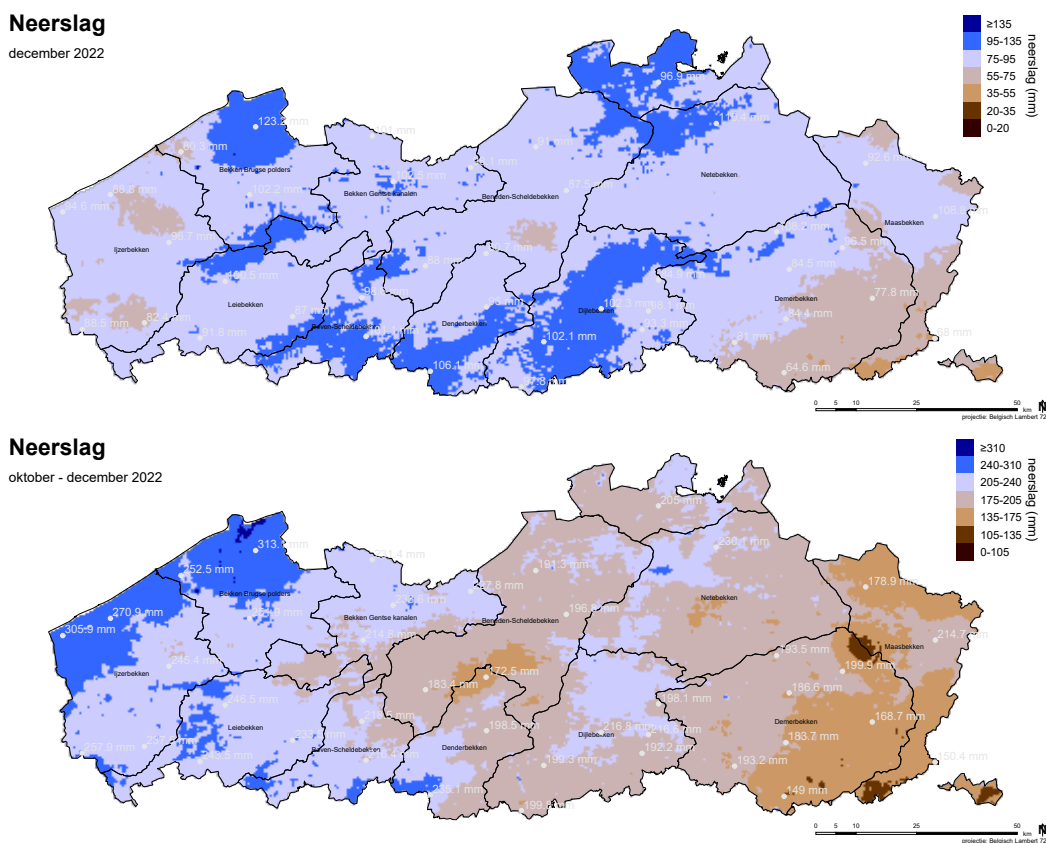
Neerslag
december 2022

| | |
|---|---|
| ≥135 | |
| 95-135 | |
| 75-95 | |
| 55-75 | |
| 35-55 | |
| 20-35 | |
| 0-20 | |

neerslag (mm)

123.3 mm
80.3 mm
Bekken Brugse polders
88.8 mm
102.2 mm
84.6 mm
IJzerbekken
86.7 mm
Bekken Gentse kanalen
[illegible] mm
Beneden-Scheldebekken
87.5 mm
96.9 mm
Netebekken
92.6 mm
Maasbekken
108.6 mm
96.5 mm
84.5 mm
77.8 mm
Demerbekken
88 mm
64.6 mm
100.5 mm
Leiebekken
82.4 mm
81.8 mm
Boven-Scheldebekken
Denderbekken
106.1
102.1 mm
Dijlebekken

0 5 10 25 50 km
projectie: Belgisch Lambert 72

Neerslag
oktober - december 2022

| | |
|---|---|
| ≥310 | |
| 240-310 | |
| 205-240 | |
| 175-205 | |
| 135-175 | |
| 105-135 | |
| 0-105 | |

neerslag (mm)

313.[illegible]
252.5 mm
Bekken Brugse polders
270.9 mm
305.9 mm
IJzerbekken
245.4 mm
Bekken Gentse kanalen
214.5 mm
Beneden-Scheldebekken
181.3 mm
196.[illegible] mm
Netebekken
178.9 mm
Maasbekken
214.7 mm
193.5 mm
199.9 mm
186.6 mm
Demerbekken
168.7 mm
183.7 mm
193.2 mm
149 mm
150.4 mm
183.4 mm
172.5 mm
Denderbekken
198.5 mm
Dijlebekken
216.8 mm
192.2 mm
199.3 mm
199.1
Leiebekken
257.9 mm
Boven-Scheldebekken

0 5 10 25 50 km
projectie: Belgisch Lambert 72